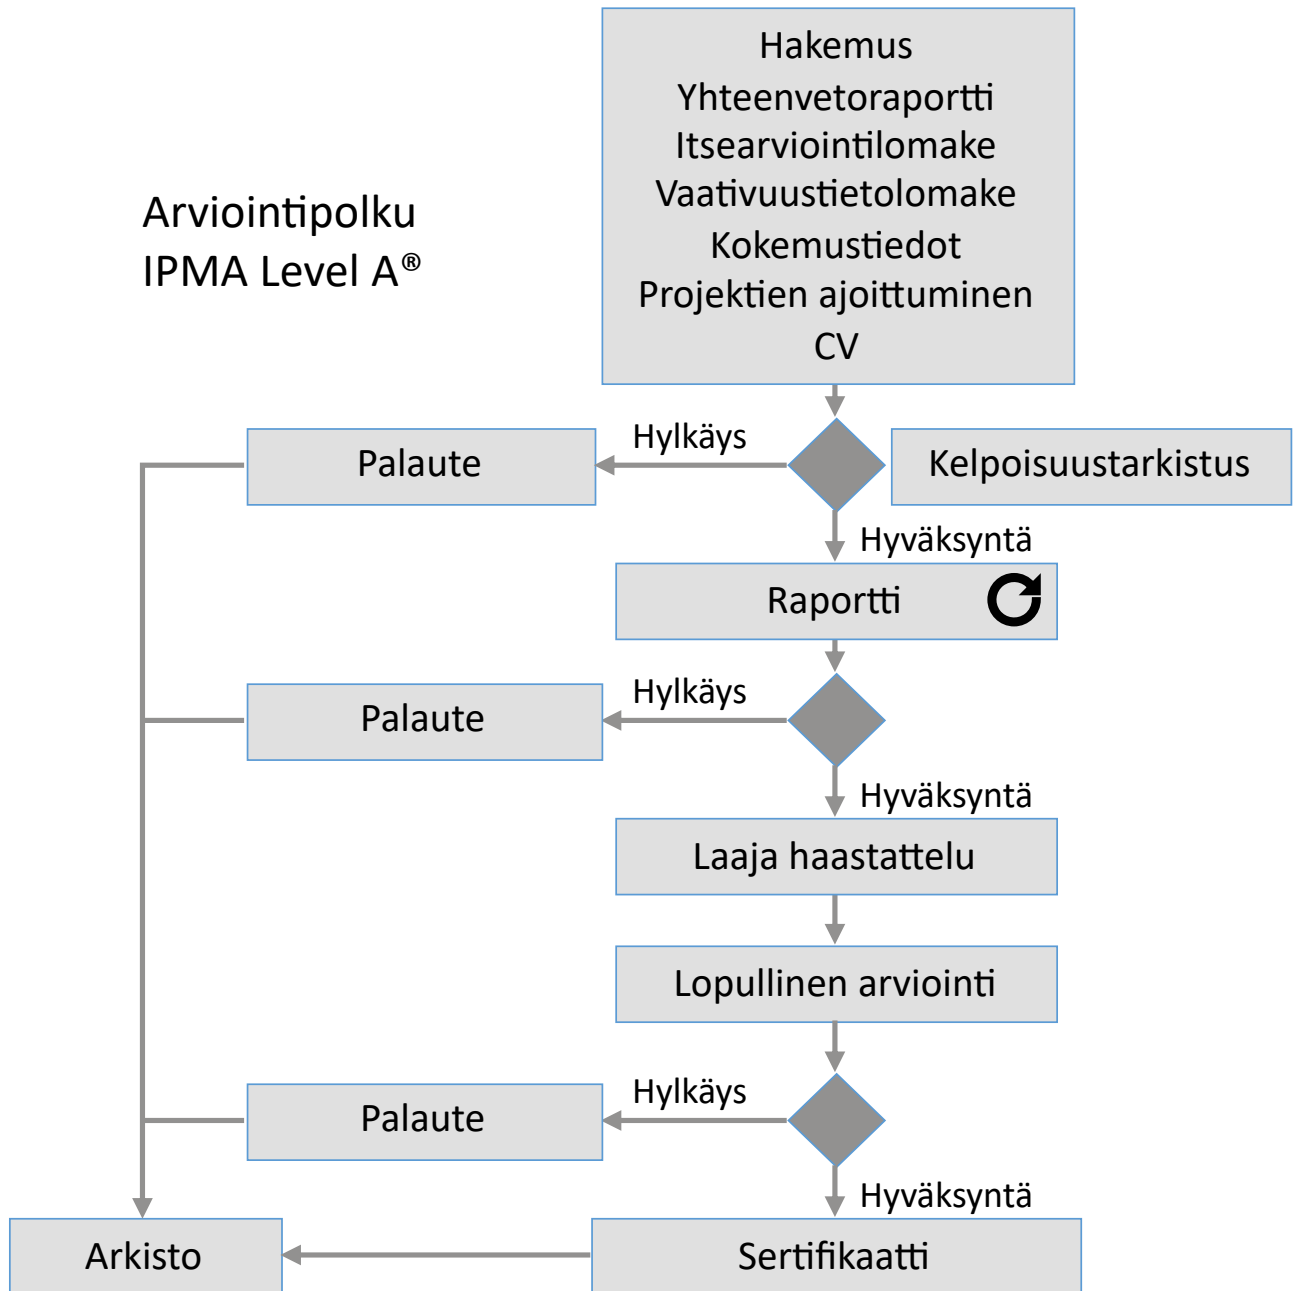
Arviointipolku
IPMA Level A®

Hakemus
Yhteenvetoraportti
Itsearviointilomake
Vaativuustietolomake
Kokemustiedot
Projektien ajoittuminen
CV

Palaute
Hylkäys
Kelpoisuustarkistus
Hyväksyntä

Raportti

Palaute
Hylkäys
Hyväksyntä

Laaja haastattelu

Lopullinen arviointi

Palaute
Hylkäys
Hyväksyntä

Arkisto
Sertifikaatti